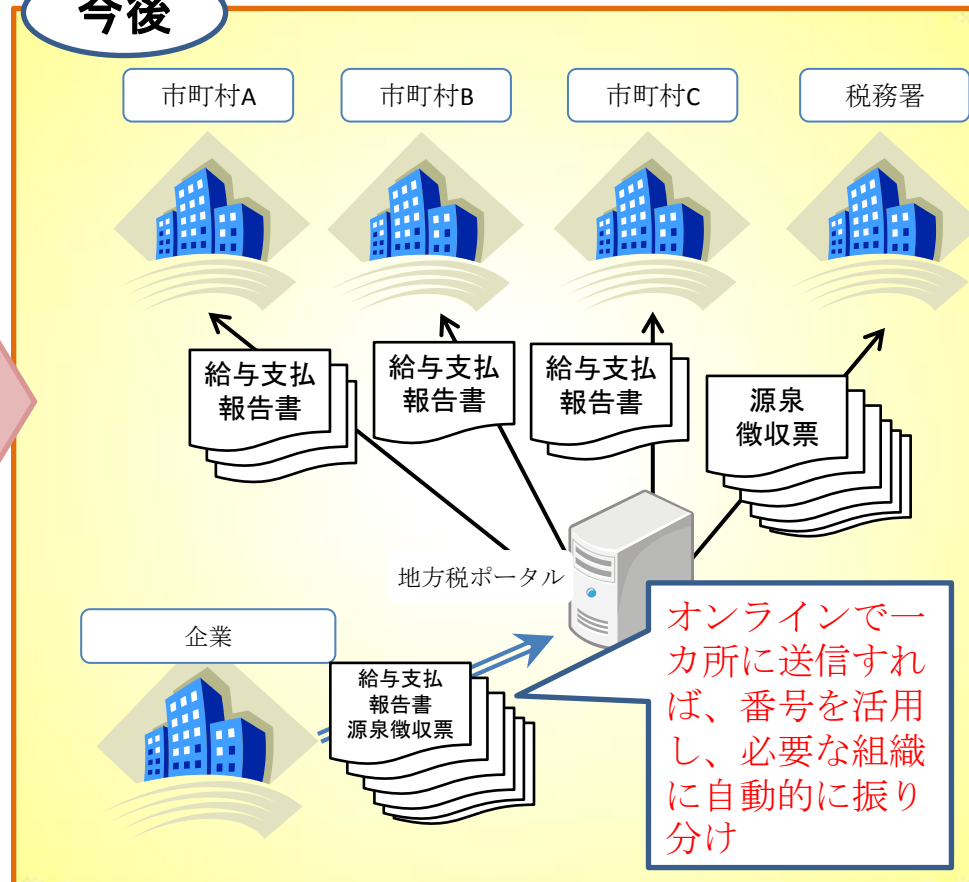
今後

市町村A

市町村B

市町村C

税務署

給与支払報告書

給与支払報告書

給与支払報告書

源泉徴収票

地方税ポータル

企業

給与支払報告書
源泉徴収票

オンラインで一カ所に送信すれば、番号を活用し、必要な組織に自動的に振り分け